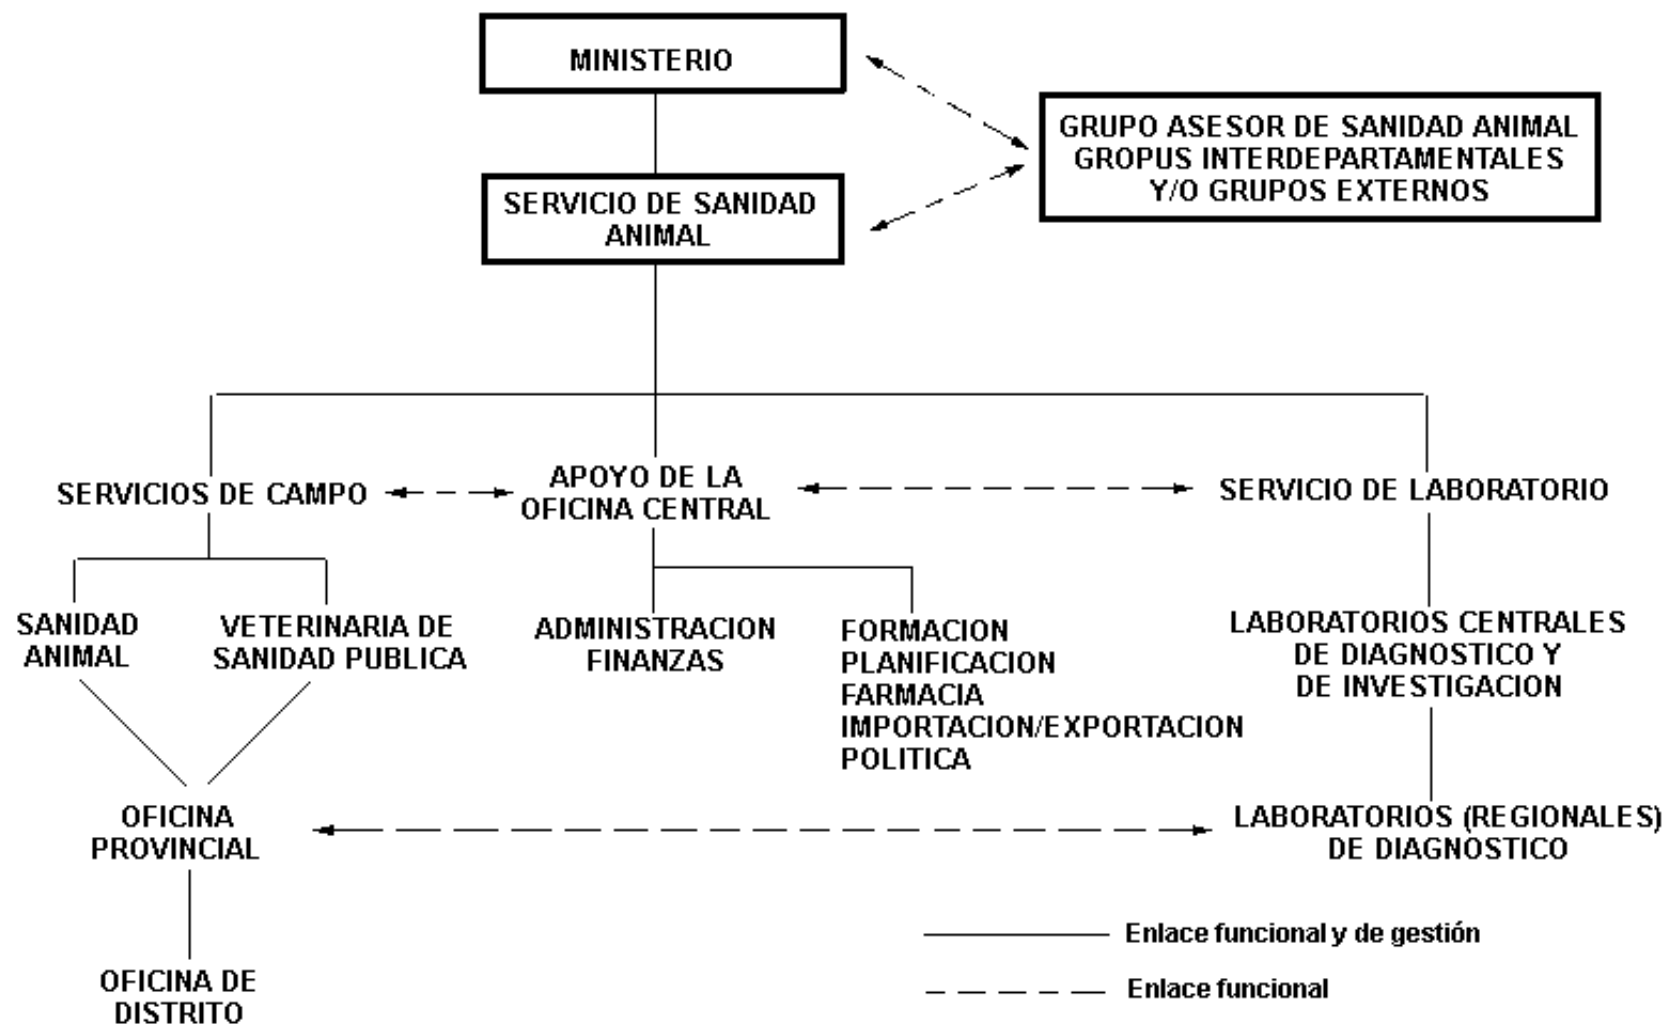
MINISTERIO

GRUPO ASESOR DE SANIDAD ANIMAL
GROPUS INTERDEPARTAMENTALES
Y/O GRUPOS EXTERNOS

SERVICIO DE SANIDAD ANIMAL

SERVICIOS DE CAMPO

APOYO DE LA OFICINA CENTRAL

SERVICIO DE LABORATORIO

SANIDAD ANIMAL

VETERINARIA DE SANIDAD PUBLICA

ADMINISTRACION FINANZAS

FORMACION
PLANIFICACION
FARMACIA
IMPORTACION/EXPORTACION
POLITICA

LABORATORIOS CENTRALES DE DIAGNOSTICO Y DE INVESTIGACION

OFICINA PROVINCIAL

LABORATORIOS (REGIONALES) DE DIAGNOSTICO

OFICINA DE DISTRITO

Enlace funcional y de gestión

Enlace funcional